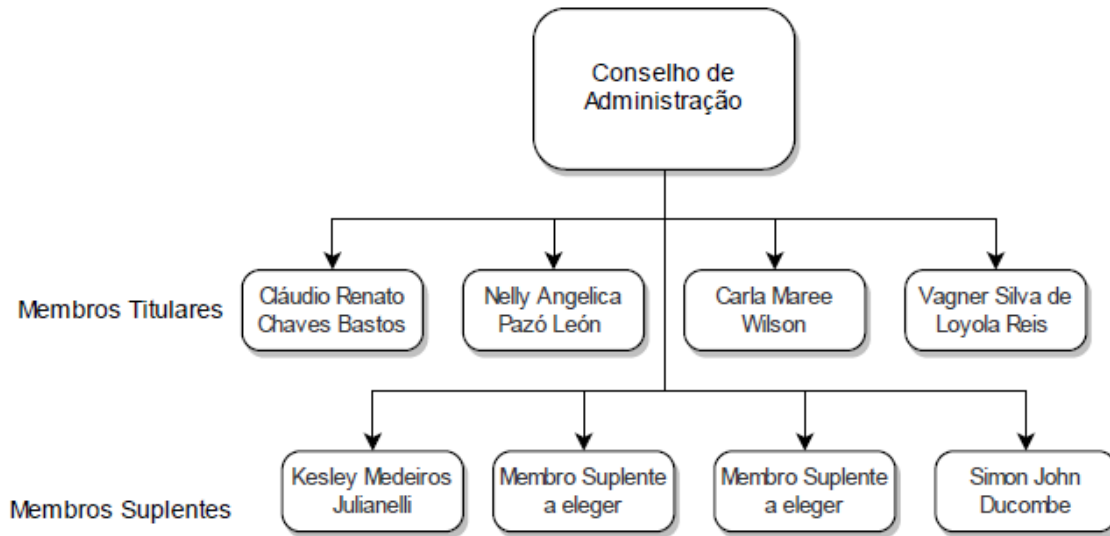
Conselho de Administração

Membros Titulares

Cláudio Renato Chaves Bastos

Nelly Angelica Pazó León

Carla Maree Wilson

Vagner Silva de Loyola Reis

Membros Suplentes

Kesley Medeiros Julianelli

Membro Suplente a eleger

Membro Suplente a eleger

Simon John Ducombe